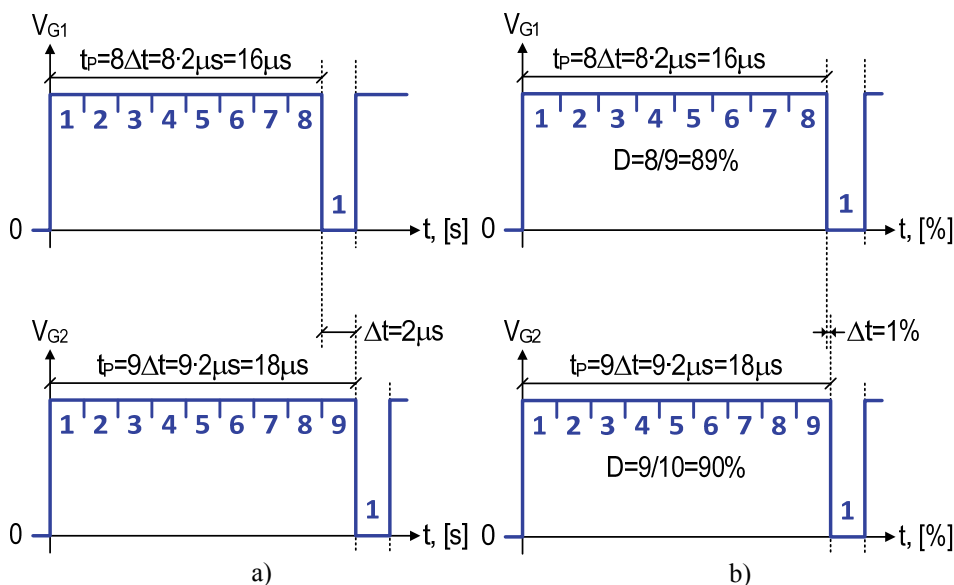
$V_{G1}$

$t_P=8\Delta t=8\cdot 2\mu s=16\mu s$

1 2 3 4 5 6 7 8

1

0

t, [s]

$V_{G1}$

$t_P=8\Delta t=8\cdot 2\mu s=16\mu s$

1 2 3 4 5 6 7 8

D=8/9=89%

1

0

t, [%]

$V_{G2}$

$\Delta t=2\mu s$

$t_P=9\Delta t=9\cdot 2\mu s=18\mu s$

1 2 3 4 5 6 7 8 9

1

0

t, [s]

a)

$V_{G2}$

$\Delta t=1\%$

$t_P=9\Delta t=9\cdot 2\mu s=18\mu s$

1 2 3 4 5 6 7 8 9

D=9/10=90%

1

0

t, [%]

b)